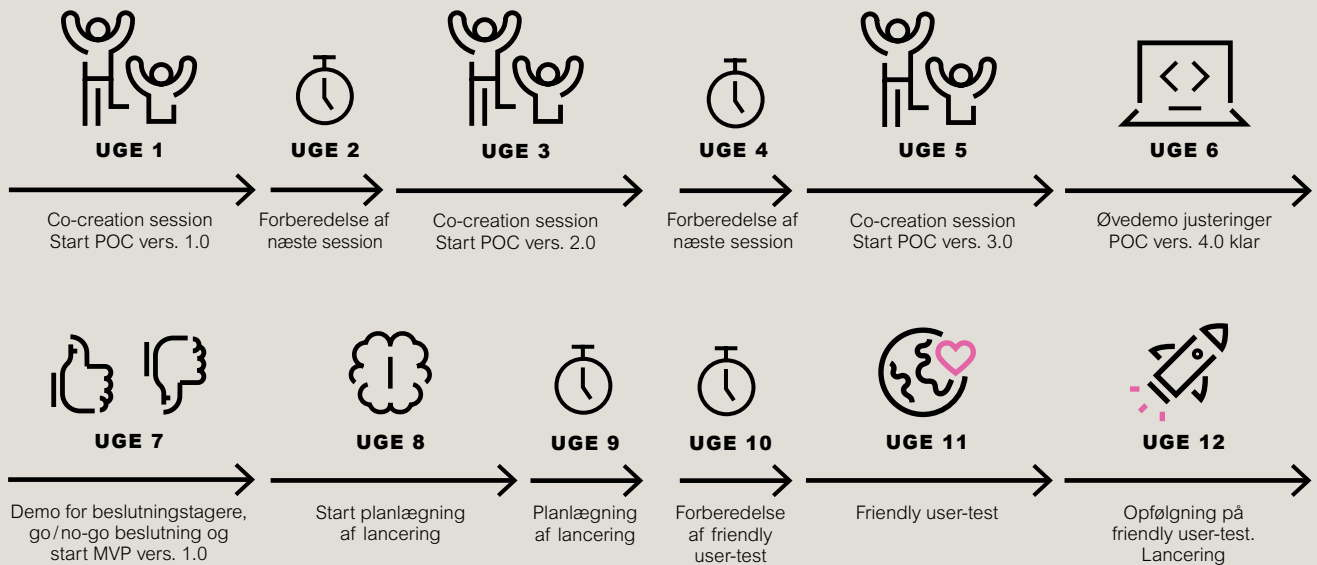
UGE 1
Co-creation session
Start POC vers. 1.0

UGE 2
Forberedelse af næste session

UGE 3
Co-creation session
Start POC vers. 2.0

UGE 4
Forberedelse af næste session

UGE 5
Co-creation session
Start POC vers. 3.0

UGE 6
Øvedemo justeringer
POC vers. 4.0 klar

UGE 7
Demo for beslutningstagere, go/no-go beslutning og start MVP vers. 1.0

UGE 8
Start planlægning af lancering

UGE 9
Planlægning af lancering

UGE 10
Forberedelse af friendly user-test

UGE 11
Friendly user-test

UGE 12
Opfølgning på friendly user-test.
Lancering